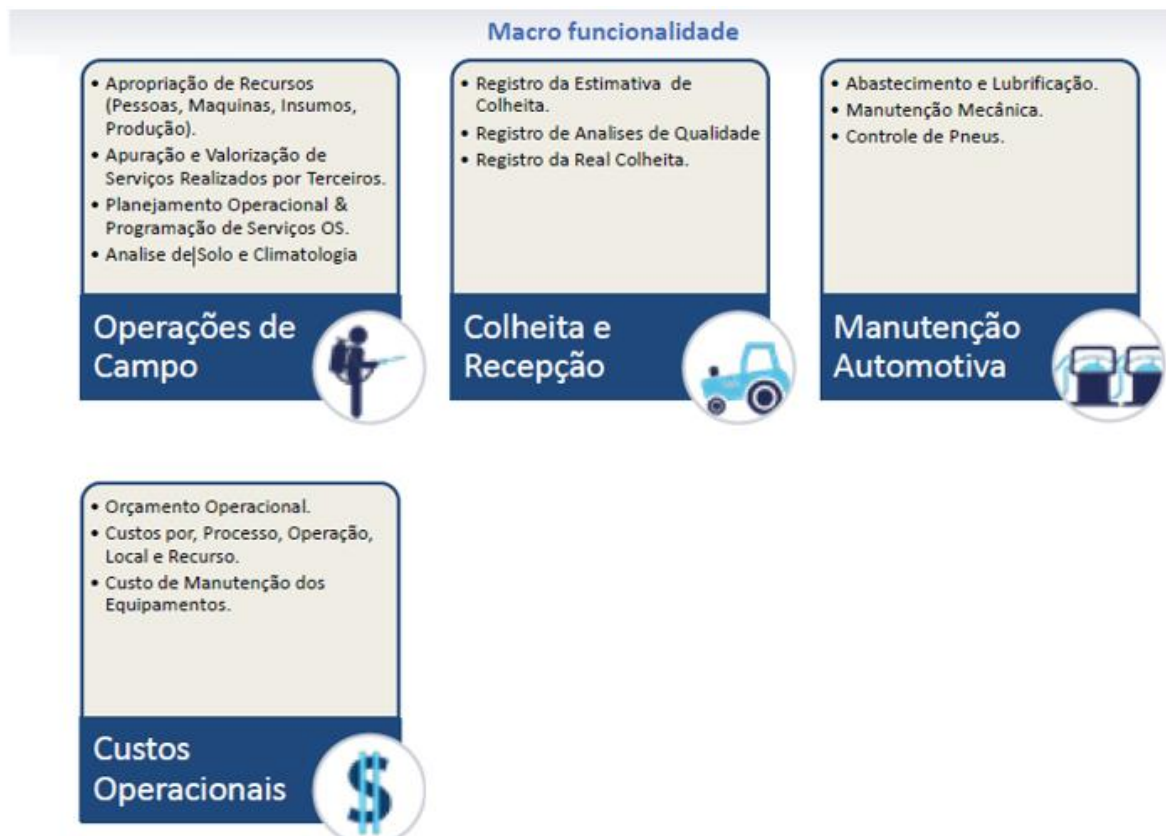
Macro funcionalidade

• Apropriação de Recursos (Pessoas, Maquinas, Insumos, Produção).
• Apuração e Valorização de Serviços Realizados por Terceiros.
• Planejamento Operacional & Programação de Serviços OS.
• Analise de Solo e Climatologia

Operações de Campo

• Registro da Estimativa de Colheita.
• Registro de Analises de Qualidade
• Registro da Real Colheita.

Colheita e Recepção

• Abastecimento e Lubrificação.
• Manutenção Mecânica.
• Controle de Pneus.

Manutenção Automotiva

• Orçamento Operacional.
• Custos por, Processo, Operação, Local e Recurso.
• Custo de Manutenção dos Equipamentos.

Custos Operacionais

$